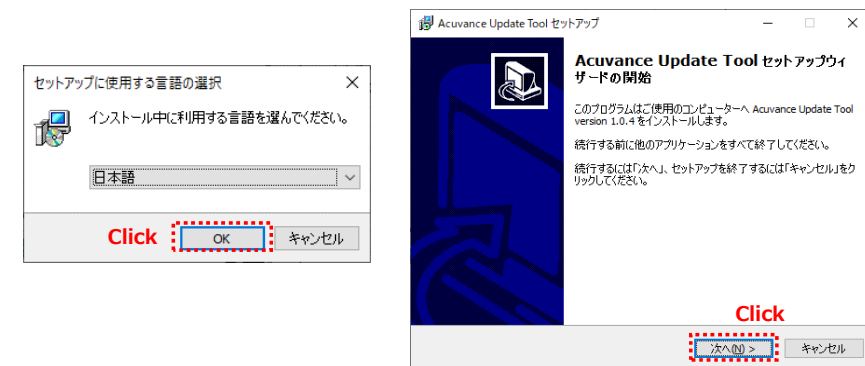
セットアップに使用する言語の選択

インストール中に利用する言語を選んでください。

日本語

Click

OK

キャンセル

Acuvance Update Tool セットアップ

Acuvance Update Tool セットアップウィザードの開始

このプログラムはご使用のコンピューターへ Acuvance Update Tool version 1.0.4 をインストールします。

続行する前に他のアプリケーションをすべて終了してください。

続行するには「次へ」、セットアップを終了するには「キャンセル」をクリックしてください。

Click

次へ(N) >

キャンセル